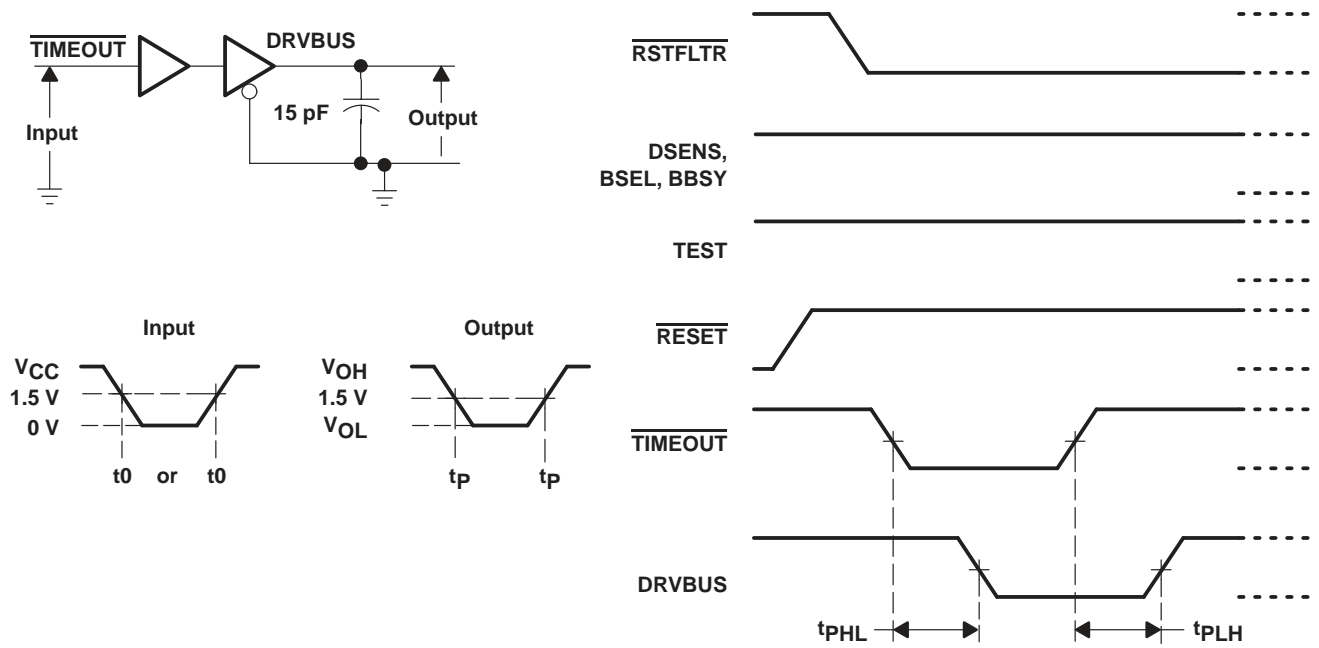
$\overline{\text{TIMEOUT}}$

DRVBUS

Input

15 pF

Output

Input

Output

$V_{CC}$

1.5 V

0 V

t0 or t0

$V_{OH}$

1.5 V

$V_{OL}$

$t_P$

$t_P$

$\overline{\text{RSTFLTR}}$

DSENS, BSEL, BBSY

TEST

$\overline{\text{RESET}}$

$\overline{\text{TIMEOUT}}$

DRVBUS

$t_{PHL}$

$t_{PLH}$